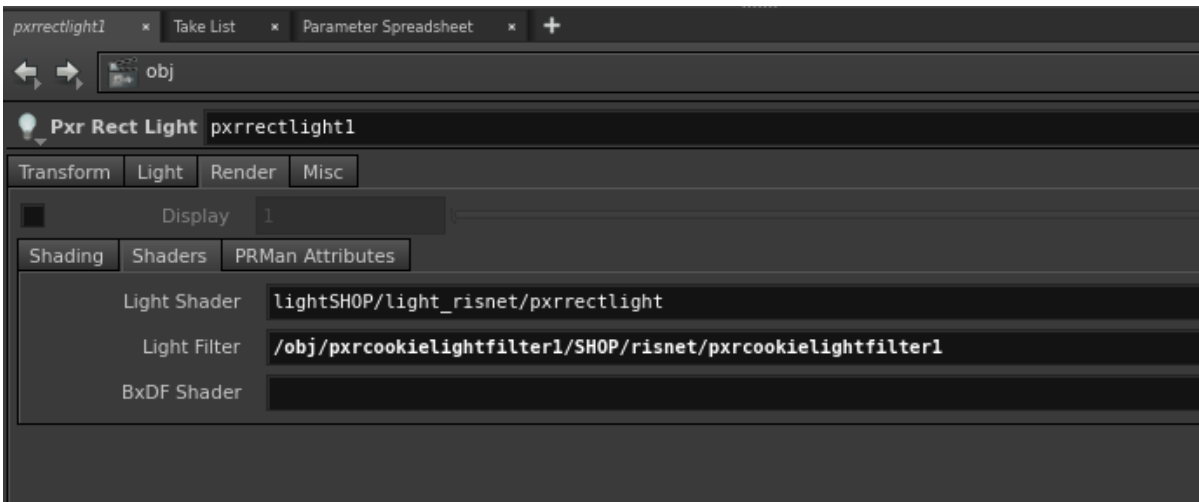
pxrrectlight1 × Take List × Parameter Spreadsheet × +

obj

Pxr Rect Light pxrrectlight1

Transform Light Render Misc

Display 1

Shading Shaders PRMan Attributes

Light Shader lightSHOP/light_risnet/pxrrectlight

Light Filter /obj/pxrcookielightfilter1/SHOP/risnet/pxrcookielightfilter1

BxDF Shader